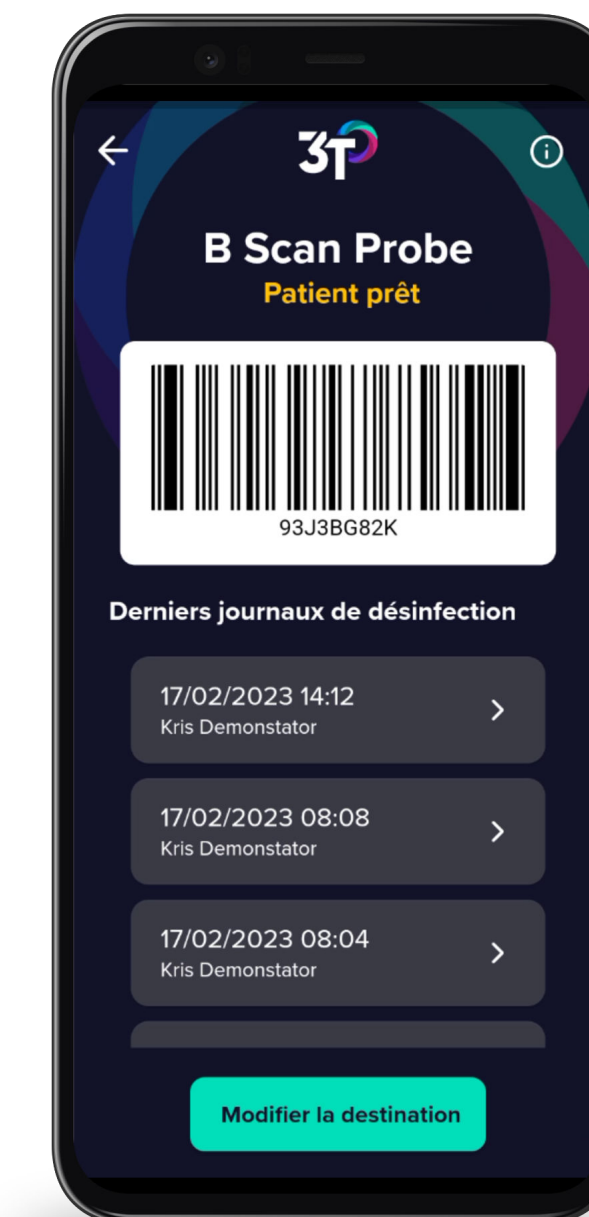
3T

B Scan Probe
Patient prêt

93J3BG82K

Derniers journaux de désinfection

17/02/2023 14:12
Kris Demonstator

17/02/2023 08:08
Kris Demonstator

17/02/2023 08:04
Kris Demonstator

Modifier la destination